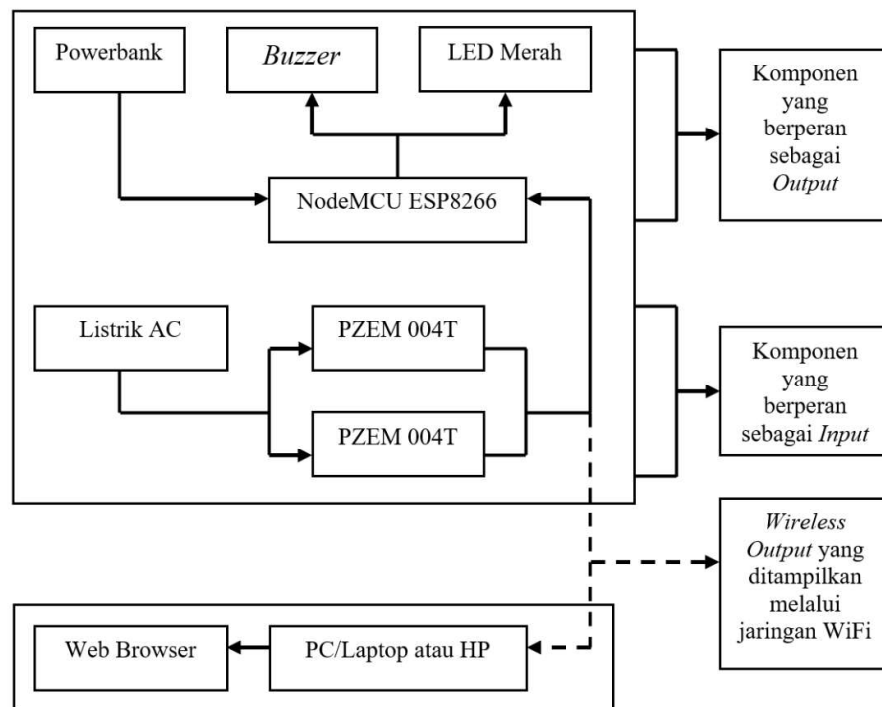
Powerbank

Buzzer

LED Merah

Komponen yang berperan sebagai Output

NodeMCU ESP8266

Listrik AC

PZEM 004T

PZEM 004T

Komponen yang berperan sebagai Input

Wireless Output yang ditampilkan melalui jaringan WiFi

Web Browser

PC/Laptop atau HP